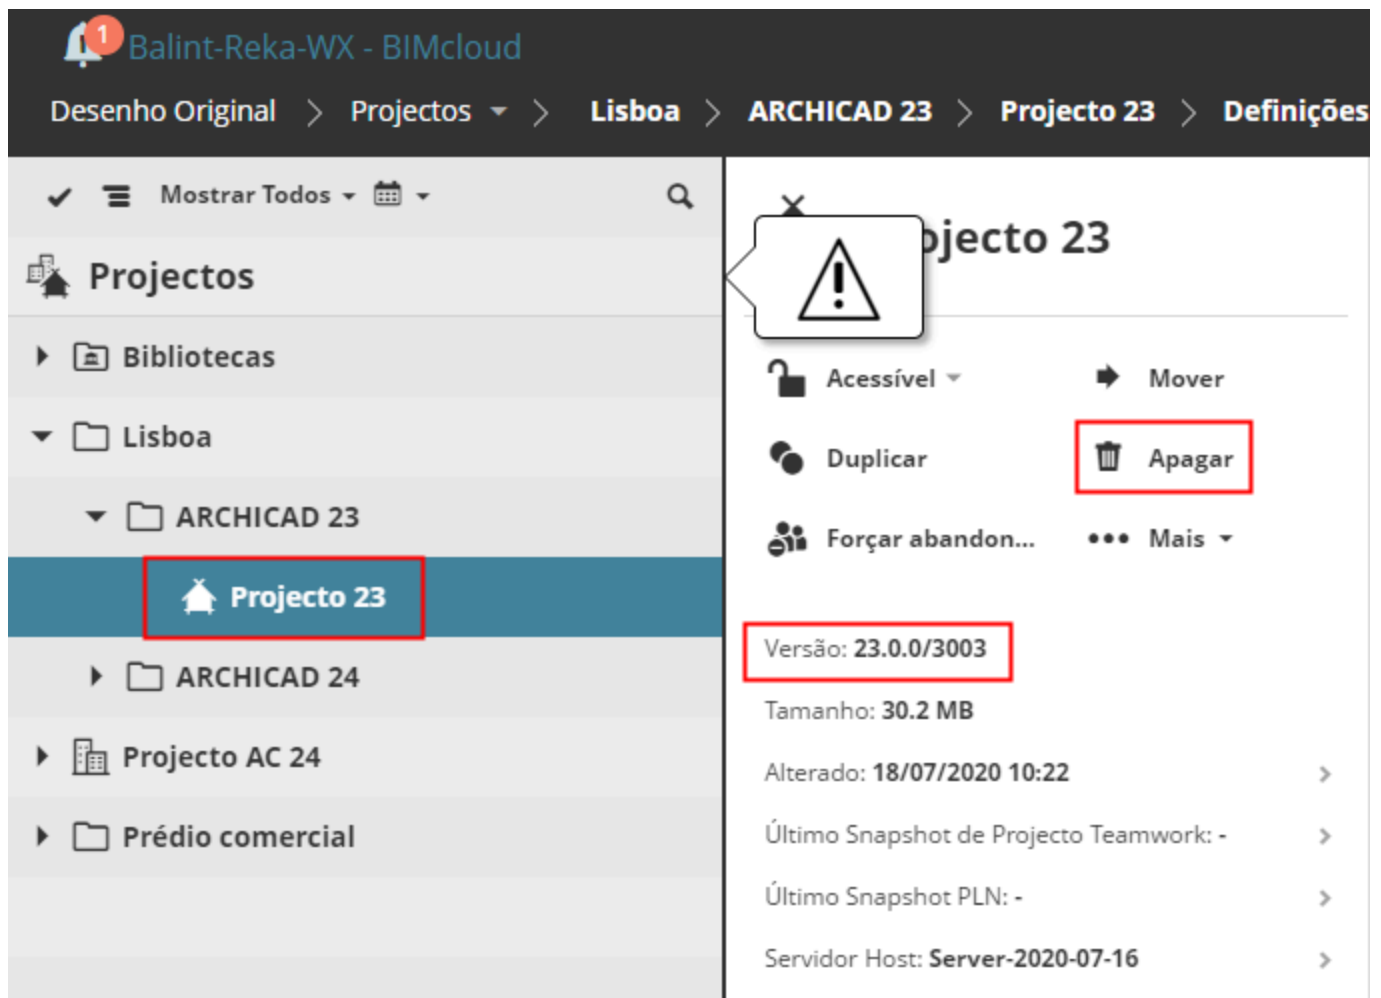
1 Balint-Reka-WX - BIMcloud

Desenho Original > Projectos > Lisboa > ARCHICAD 23 > Projecto 23 > Definições

Mostrar Todos

Projectos

Bibliotecas

Lisboa

ARCHICAD 23

Projecto 23

ARCHICAD 24

Projecto AC 24

Prédio comercial

×

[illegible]jecto 23

Acessível

Mover

Duplicar

Apagar

Forçar abandon...

Mais

Versão: 23.0.0/3003

Tamanho: 30.2 MB

Alterado: 18/07/2020 10:22

Último Snapshot de Projecto Teamwork: -

Último Snapshot PLN: -

Servidor Host: Server-2020-07-16